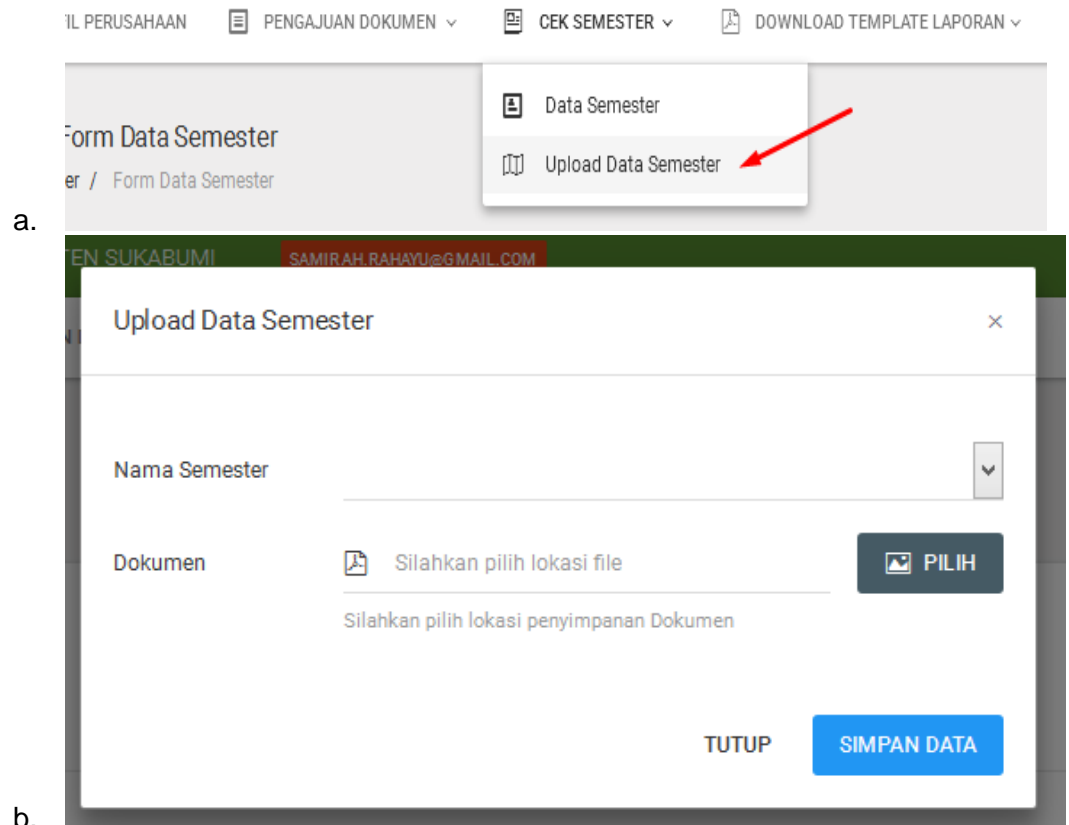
'IL PERUSAHAAN PENGAJUAN DOKUMEN CEK SEMESTER DOWNLOAD TEMPLATE LAPORAN

Data Semester
Upload Data Semester

Form Data Semester
er / Form Data Semester

a.

TEN SUKABUMI SAMIRAH.RAHAYU@GMAIL.COM

Upload Data Semester ×

Nama Semester

Dokumen Silahkan pilih lokasi file PILIH

Silahkan pilih lokasi penyimpanan Dokumen

TUTUP SIMPAN DATA

b.